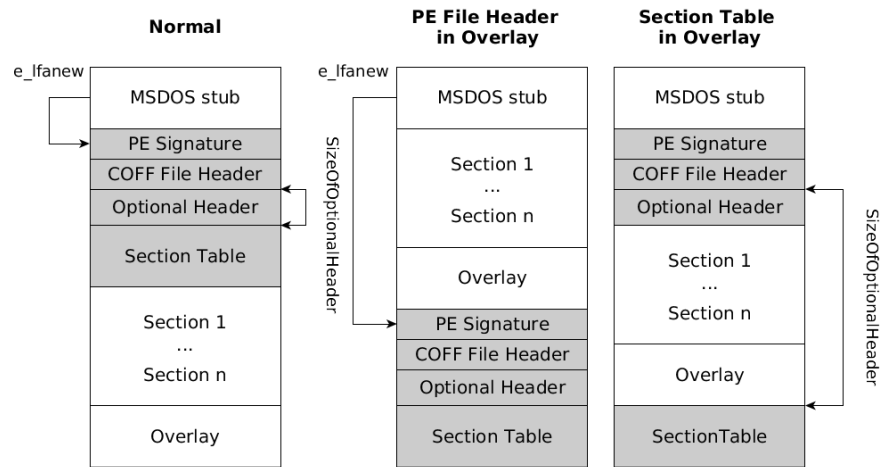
**Normal**

e_lfanew

MSDOS stub

PE Signature

COFF File Header

Optional Header

Section Table

Section 1
...
Section n

Overlay

**PE File Header in Overlay**

e_lfanew

SizeOfOptionalHeader

MSDOS stub

Section 1
...
Section n

Overlay

PE Signature

COFF File Header

Optional Header

Section Table

**Section Table in Overlay**

MSDOS stub

PE Signature

COFF File Header

Optional Header

Section 1
...
Section n

Overlay

SectionTable

SizeOfOptionalHeader